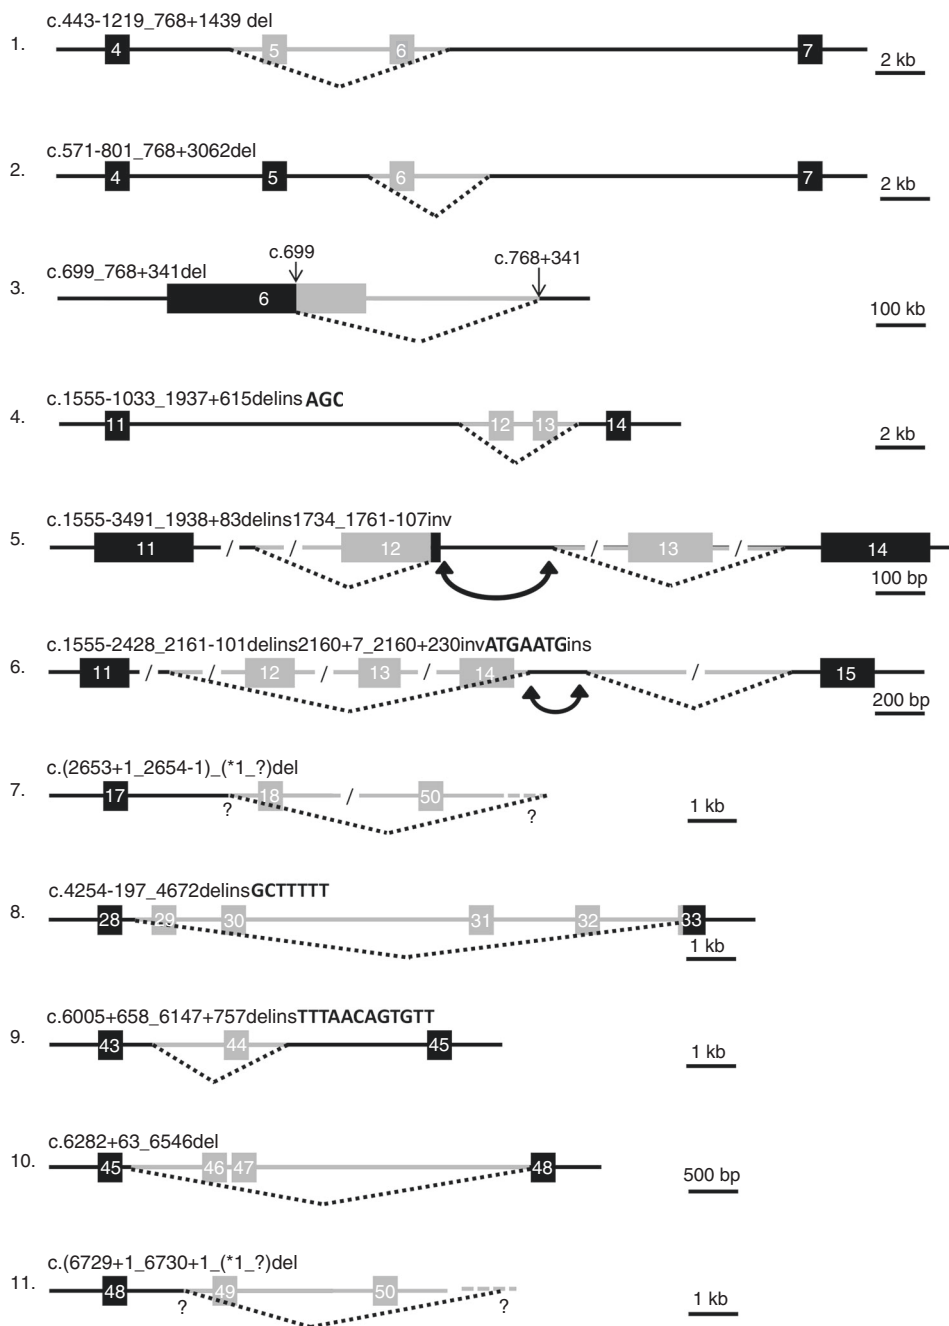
1. c.443-1219_768+1439 del

4 5 6 7

2 kb

2. c.571-801_768+3062del

4 5 6 7

2 kb

3. c.699_768+341del

c.699

c.768+341

6

100 kb

4. c.1555-1033_1937+615delins**AGC**

11 12 13 14

2 kb

5. c.1555-3491_1938+83delins1734_1761-107inv

11 / / 12 / 13 / 14

100 bp

6. c.1555-2428_2161-101delins2160+7_2160+230inv**ATGAATG**ins

11 / 12 / 13 / 14 / 15

200 bp

7. c.(2653+1_2654-1)_(*1_?)del

17 ? 18 / 50 ?

1 kb

8. c.4254-197_4672delins**GCTTTTT**

28 29 30 31 32 33

1 kb

9. c.6005+658_6147+757delins**TTTAACAGTGTT**

43 44 45

1 kb

10. c.6282+63_6546del

45 46 47 48

500 bp

11. c.(6729+1_6730+1_(*1_?)del

48 ? 49 50 ?

1 kb